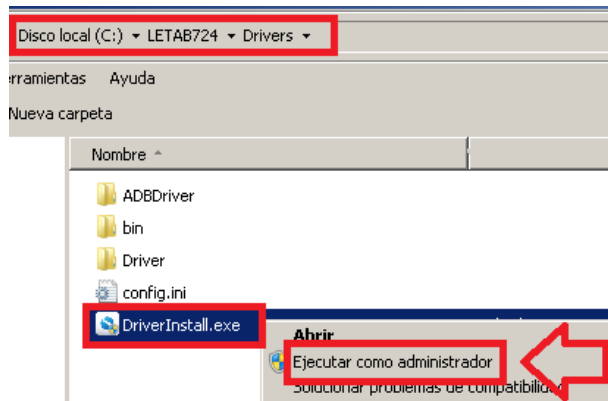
Disco local (C:) ▸ LETAB724 ▸ Drivers ▸

rramientas Ayuda

Nueva carpeta

Nombre

ADBDriver

bin

Driver

config.ini

DriverInstall.exe

Abrir

Ejecutar como administrador

Solucionar problemas de compatibilid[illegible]